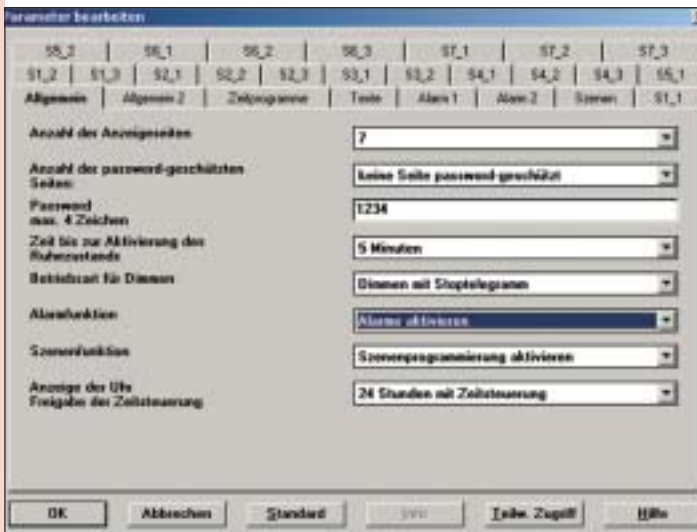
Parameter bearbeiten

S5_2 | S6_1 | S6_2 | S6_3 | S7_1 | S7_2 | S7_3
S1_2 | S1_3 | S2_1 | S2_2 | S2_3 | S3_1 | S3_2 | S4_1 | S4_2 | S4_3 | S5_1
Allgemein | Allgemein 2 | Zeitprogramme | Texte | Alarm 1 | Alarm 2 | Szenen | S1_1

Anzahl der Anzeigeseiten
7

Anzahl der password-geschützten Seiten
keine Seite password-geschützt

Password
max. 4 Zeichen
1234

Zeit bis zur Aktivierung des Ruhezustands
5 Minuten

Betriebsart für Dimmen
Dimmen mit Stoptelegramm

Alarmfunktion
Alarme aktivieren

Szenenfunktion
Szenenprogrammierung aktivieren

Anzeige der Uhr
Freigabe der Zeitsteuerung
24 Stunden mit Zeitsteuerung

OK | Abbrechen | Standard | Info | Teilw. Zugriff | Hilfe